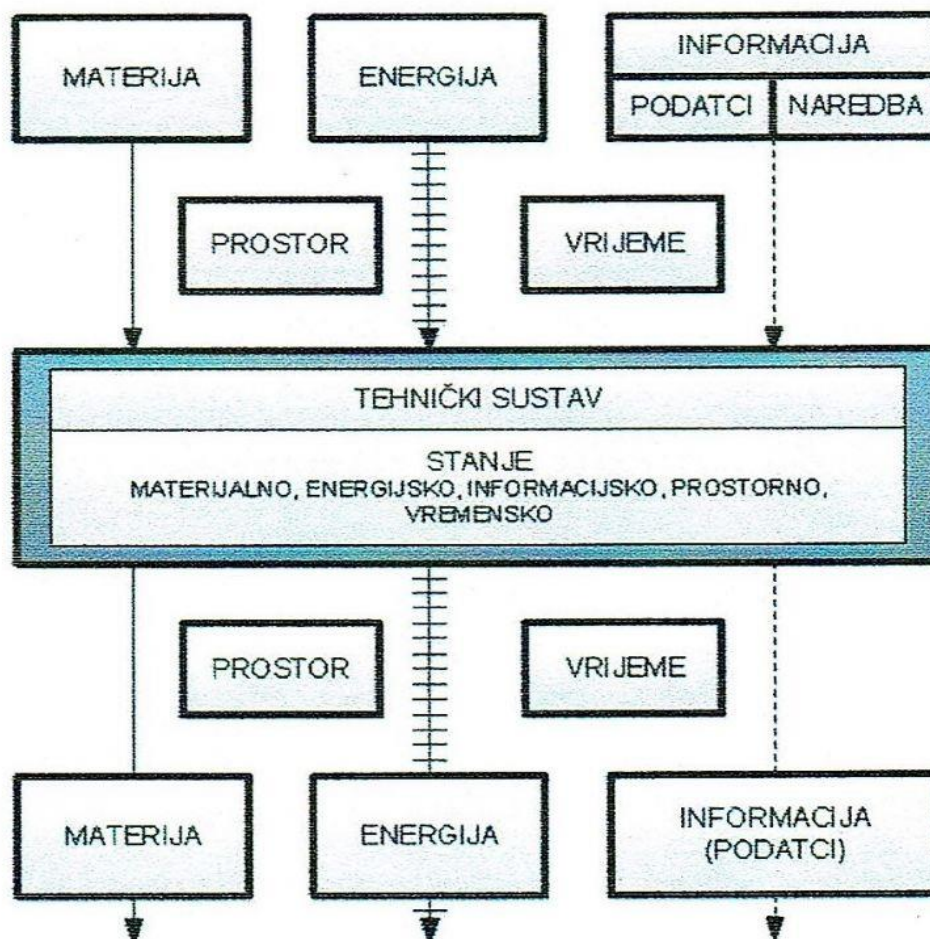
MATERIJA

ENERGIJA

INFORMACIJA

PODATCI

NAREDBA

PROSTOR

VRIJEME

TEHNIČKI SUSTAV

STANJE
MATERIJALNO, ENERGIJSKO, INFORMACIJSKO, PROSTORNO, VREMENSKO

PROSTOR

VRIJEME

MATERIJA

ENERGIJA

INFORMACIJA (PODATCI)